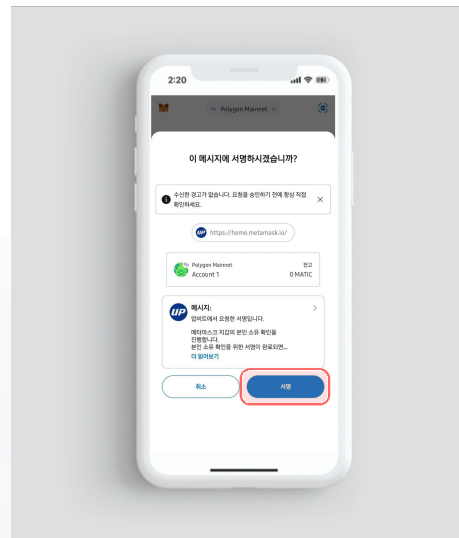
2:20

Polygon Mainnet

이 메시지에 서명하시겠습니까?

수신한 경고가 없습니다. 요청을 승인하기 전에 항상 직접 확인하세요.

https://home.metamask.io/

Polygon Mainnet
Account 1

잔고
0 MATIC

메시지:
업비트에서 요청한 서명입니다.

메타마스크 지갑의 본인 소유 확인을 진행합니다.
본인 소유 확인을 위한 서명이 완료되면...
더 읽어보기

취소

서명